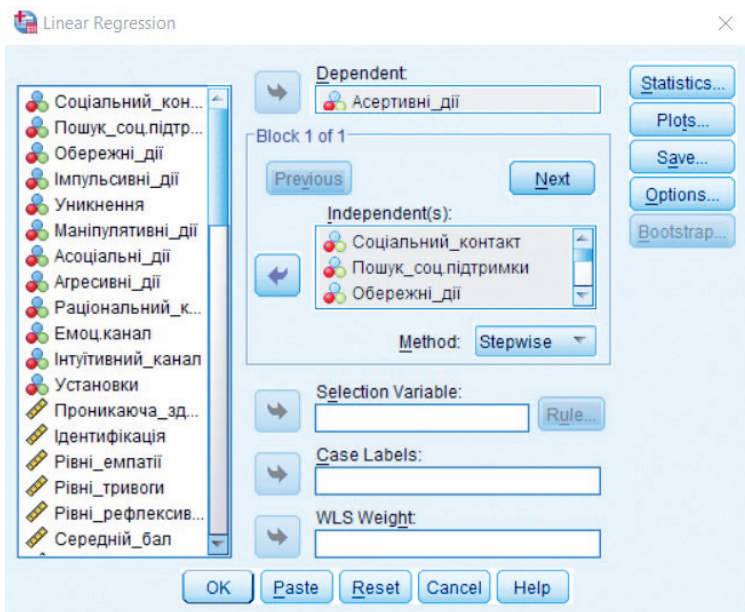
Linear Regression

Соціальний_кон...
Пошук_соц.підтр...
Обережні_дії
Імпульсивні_дії
Уникнення
Маніпулятивні_дії
Асоціальні_дії
Агресивні_дії
Раціональний_к...
Емоц.канал
Інтуїтивний_канал
Установки
Проникаюча_зд...
Ідентифікація
Рівні_емпатії
Рівні_тривоги
Рівні_рефлексив...
Середній_бал

Dependent:
Асертивні_дії

Block 1 of 1
Previous
Next
Independent(s):
Соціальний_контакт
Пошук_соц.підтримки
Обережні_дії

Method: Stepwise

Selection Variable:
Rule...

Case Labels:

WLS Weight:

Statistics...
Plots...
Save...
Options...
Bootstrap...

OK Paste Reset Cancel Help